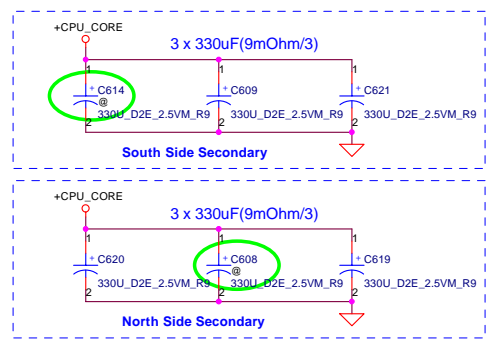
+CPU_CORE

3 x 330uF(9mOhm/3)

1
+ C614
@
330U_D2E_2.5VM_R9
2

1
+ C609
330U_D2E_2.5VM_R9
2

1
+ C621
330U_D2E_2.5VM_R9
2

South Side Secondary

+CPU_CORE

3 x 330uF(9mOhm/3)

1
+ C620
330U_D2E_2.5VM_R9
2

1
+ C608
@
330U_D2E_2.5VM_R9
2

1
+ C619
330U_D2E_2.5VM_R9
2

North Side Secondary